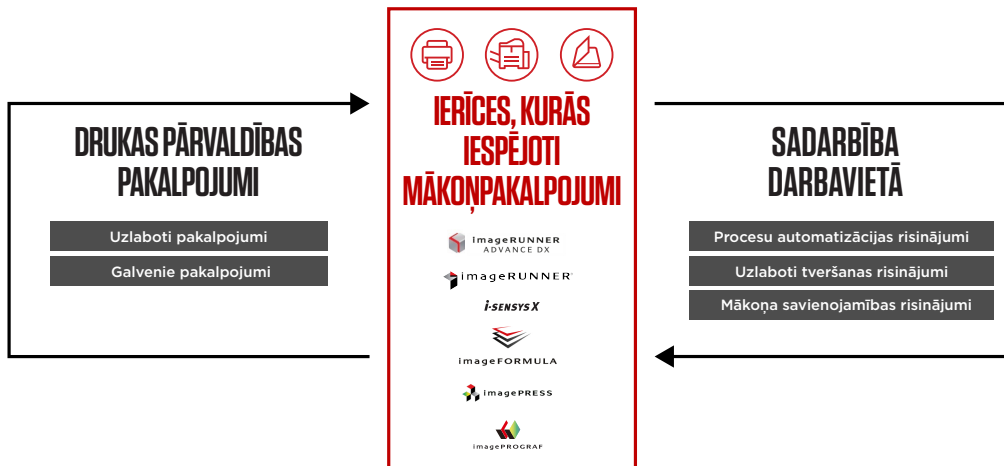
DRUKAS PĀRVALDĪBAS PAKALPOJUMI

Uzlaboti pakalpojumi

Galvenie pakalpojumi

IERĪCES, KURĀS IESPĒJOTI MĀKOŅPAKALPOJUMI

imageRUNNER ADVANCE DX

imageRUNNER

i-SENSYS X

imageFORMULA

imagePRESS

imagePROGRAF

SADARBĪBA DARBAVIETĀ

Procesu automatizācijas risinājumi

Uzlaboti tveršanas risinājumi

Mākoņa savienojamības risinājumi